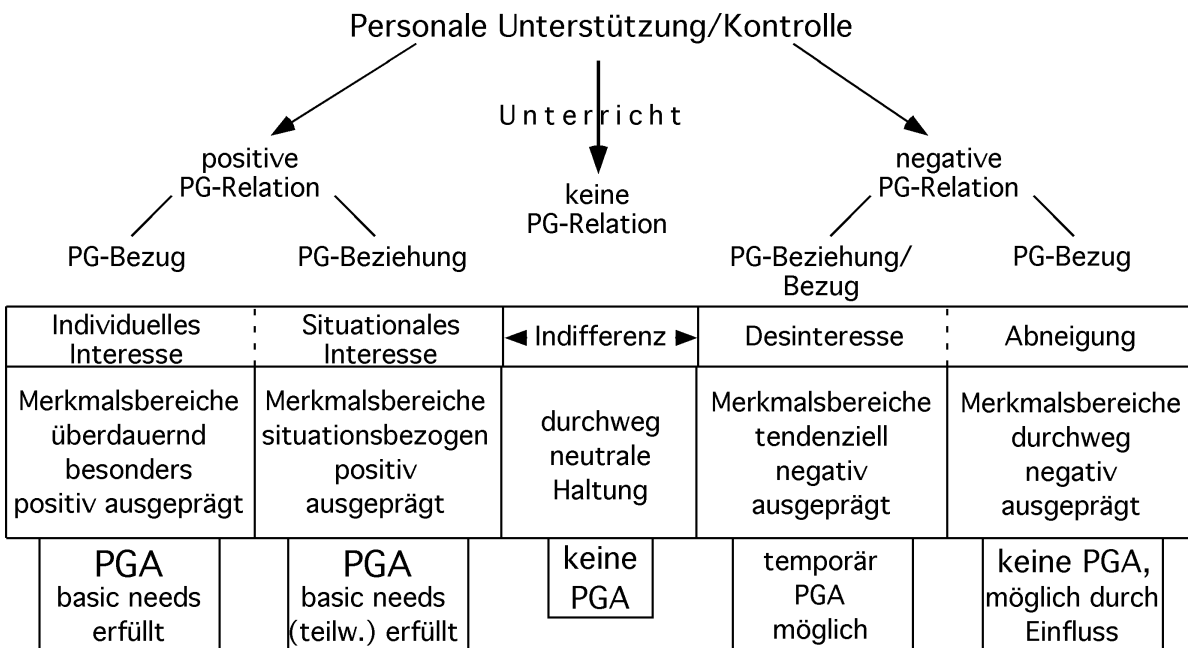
Personale Unterstützung/Kontrolle

Unterricht

positive PG-Relation

keine PG-Relation

negative PG-Relation

PG-Bezug

PG-Beziehung

PG-Beziehung/ Bezug

PG-Bezug

| Individuelles Interesse | Situationales Interesse | ◄ Indifferenz ► | Desinteresse | Abneigung |
|---|---|---|---|---|
| Merkmalsbereiche überdauernd besonders positiv ausgeprägt | Merkmalsbereiche situationsbezogen positiv ausgeprägt | durchweg neutrale Haltung | Merkmalsbereiche tendenziell negativ ausgeprägt | Merkmalsbereiche durchweg negativ ausgeprägt |
| PGA basic needs erfüllt | PGA basic needs (teilw.) erfüllt | keine PGA | temporär PGA möglich | keine PGA, möglich durch Einfluss |